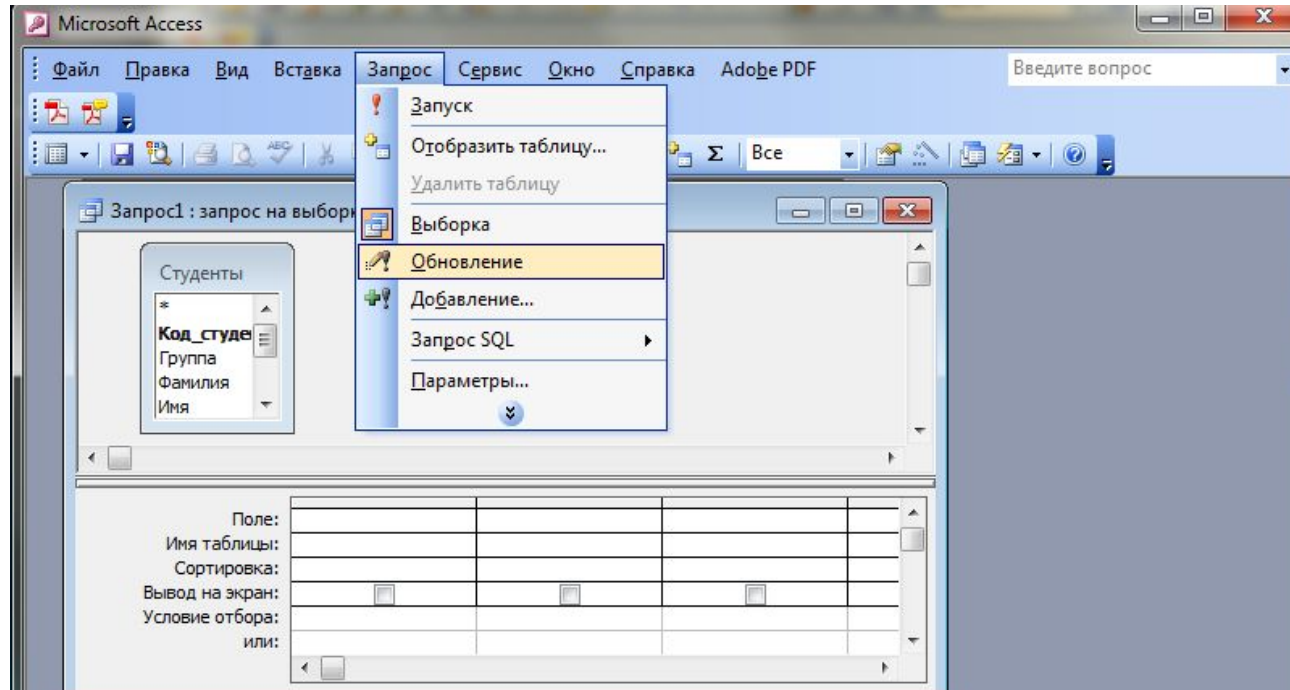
Microsoft Access

Файл Правка Вид Вставка Запрос Сервис Окно Справка Adobe PDF

Введите вопрос

Все

Запрос1 : запрос на выборк

Студенты

*
Код_студе
Группа
Фамилия
Имя

Запуск
Отобразить таблицу...
Удалить таблицу
Выборка
Обновление
Добавление...
Запрос SQL
Параметры...

Поле:
Имя таблицы:
Сортировка:
Вывод на экран:
Условие отбора:
или: